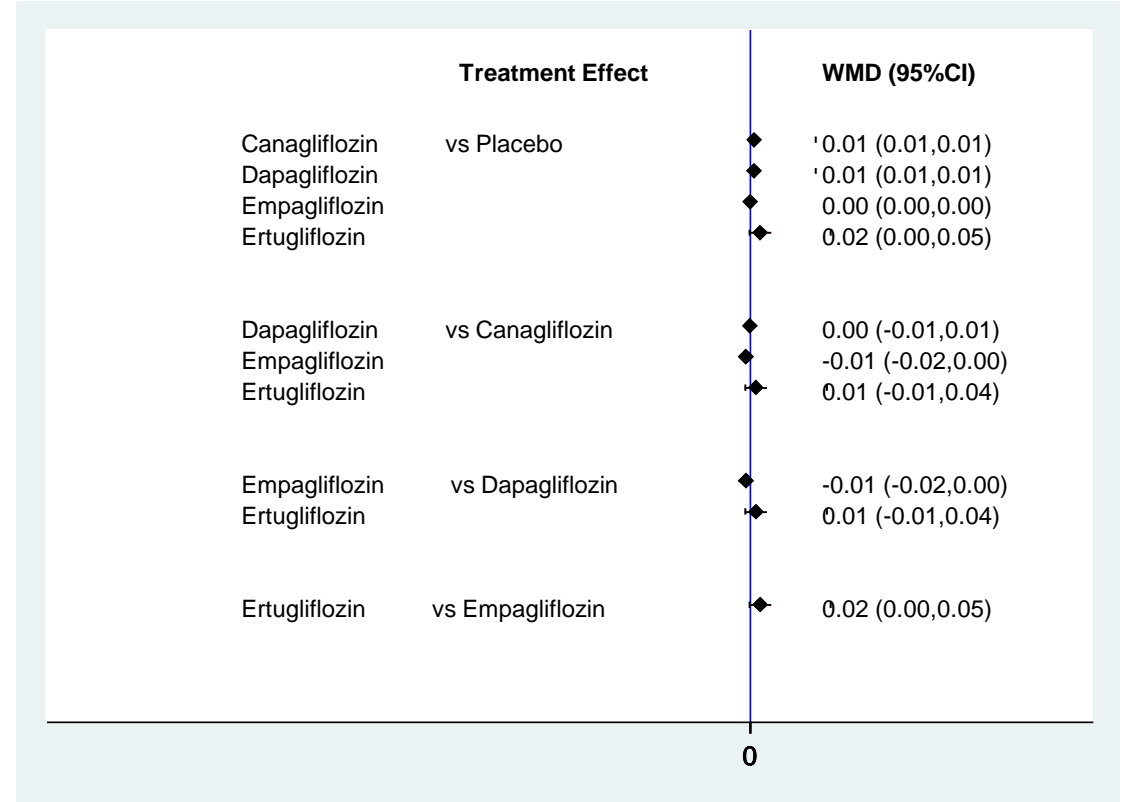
Treatment Effect

WMD (95%CI)

| | | |
|---|---|---|
| Canagliflozin | vs Placebo | 0.01 (0.01,0.01) |
| Dapagliflozin | | 0.01 (0.01,0.01) |
| Empagliflozin | | 0.00 (0.00,0.00) |
| Ertugliflozin | | 0.02 (0.00,0.05) |
| Dapagliflozin | vs Canagliflozin | 0.00 (-0.01,0.01) |
| Empagliflozin | | -0.01 (-0.02,0.00) |
| Ertugliflozin | | 0.01 (-0.01,0.04) |
| Empagliflozin | vs Dapagliflozin | -0.01 (-0.02,0.00) |
| Ertugliflozin | | 0.01 (-0.01,0.04) |
| Ertugliflozin | vs Empagliflozin | 0.02 (0.00,0.05) |

0